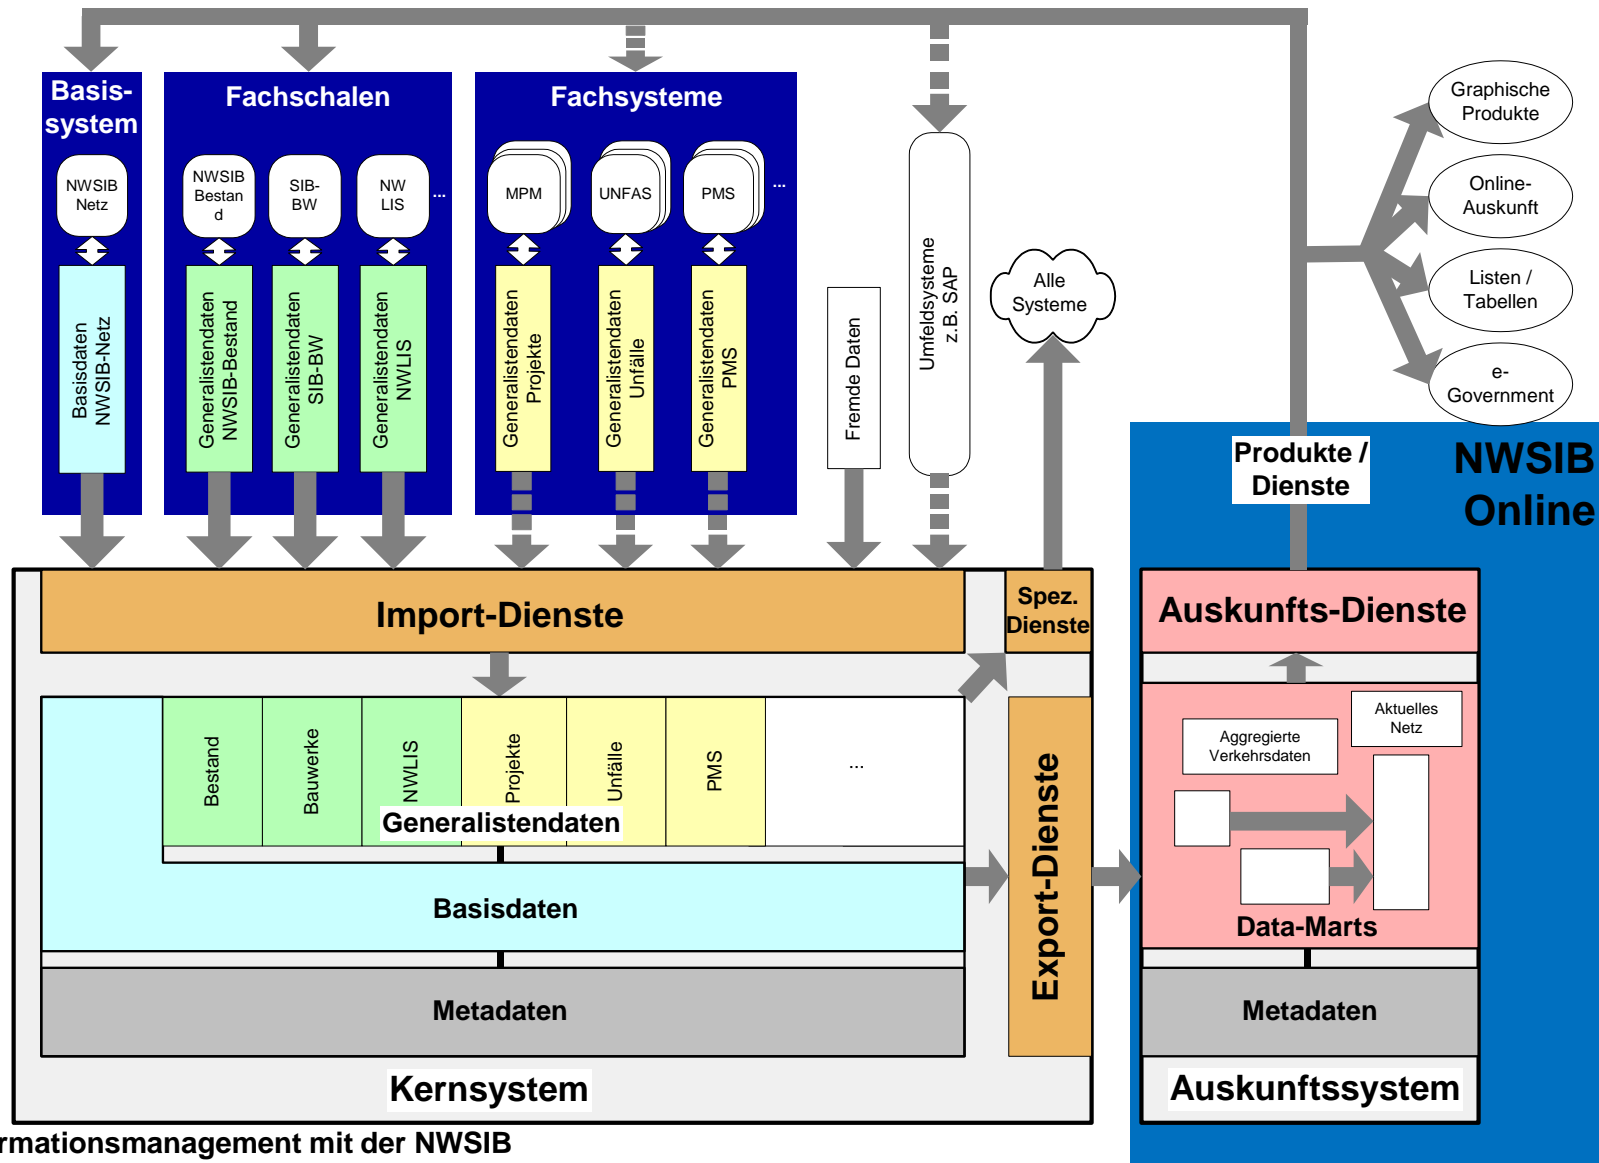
Basis-system

Fachschalen

Fachsysteme

NWSIB Netz

NWSIB Bestand

SIB-BW

NW LIS

...

MPM

UNFAS

PMS

...

Basisdaten NWSIB-Netz

Generalistendaten NWSIB-Bestand

Generalistendaten SIB-BW

Generalistendaten NWLIS

Generalistendaten Projekte

Generalistendaten Unfälle

Generalistendaten PMS

Fremde Daten

Umfeldsysteme z.B. SAP

Alle Systeme

Graphische Produkte

Online-Auskunft

Listen / Tabellen

e-Government

Produkte / Dienste

NWSIB Online

Import-Dienste

Spez. Dienste

Auskunfts-Dienste

Bestand

Bauwerke

NWLIS

Projekte

Unfälle

PMS

...

Generalistendaten

Aggregierte Verkehrsdaten

Aktuelles Netz

Basisdaten

Export-Dienste

Data-Marts

Metadaten

Metadaten

Kernsystem

Auskunftssystem

rmationsmanagement mit der NWSIB